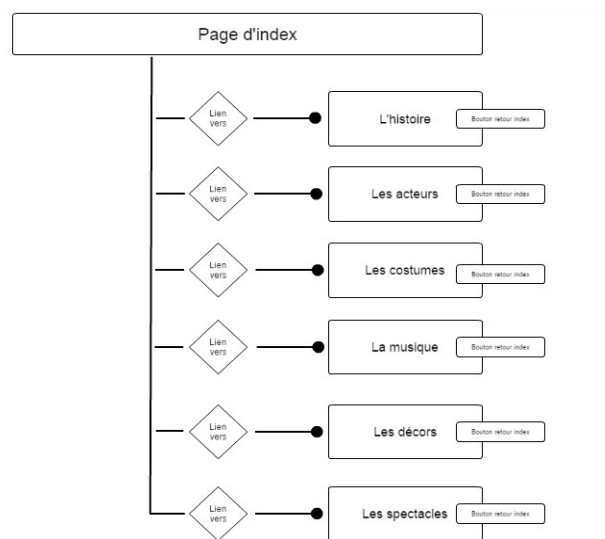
Page d'index

Lien vers

L'histoire

Bouton retour index

Lien vers

Les acteurs

Bouton retour index

Lien vers

Les costumes

Bouton retour index

Lien vers

La musique

Bouton retour index

Lien vers

Les décors

Bouton retour index

Lien vers

Les spectacles

Bouton retour index